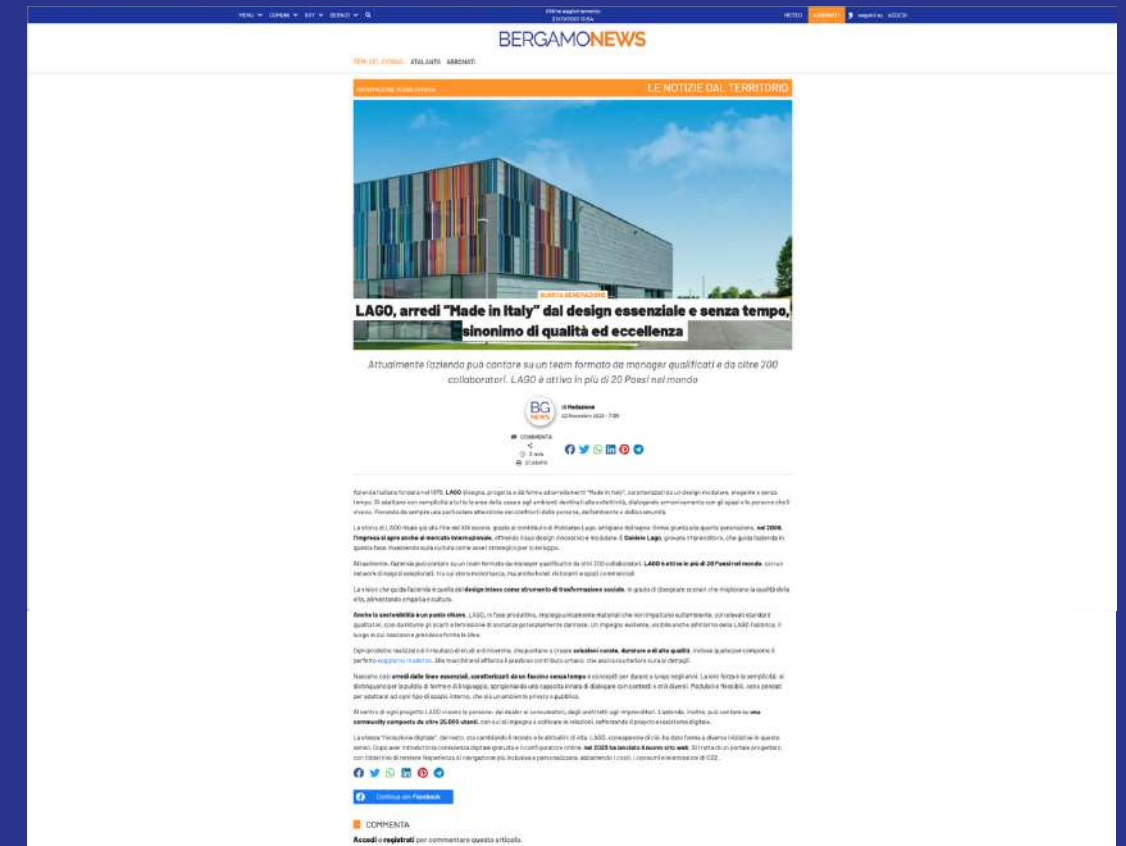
MENU COMUNI BGY SERVIZI

METEO ABBONATI seguici su ACCEDI

BERGAMONEWS

TEMI DEL GIORNO ATALANTA ABBONATI

LE NOTIZIE DAL TERRITORIO

BUSTA SEMINAZIONE

LAGO, arredi "Made in Italy" dal design essenziale e senza tempo, sinonimo di qualità ed eccellenza

Attualmente l'azienda può contare su un team formato da manager qualificati e da oltre 200 collaboratori. LAGO è attivo in più di 20 Paesi nel mondo

BG NEWS di Redazione

COMMENTA

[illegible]

Accedi o registrati per commentare questo articolo.

Continua con Facebook

COMMENTA